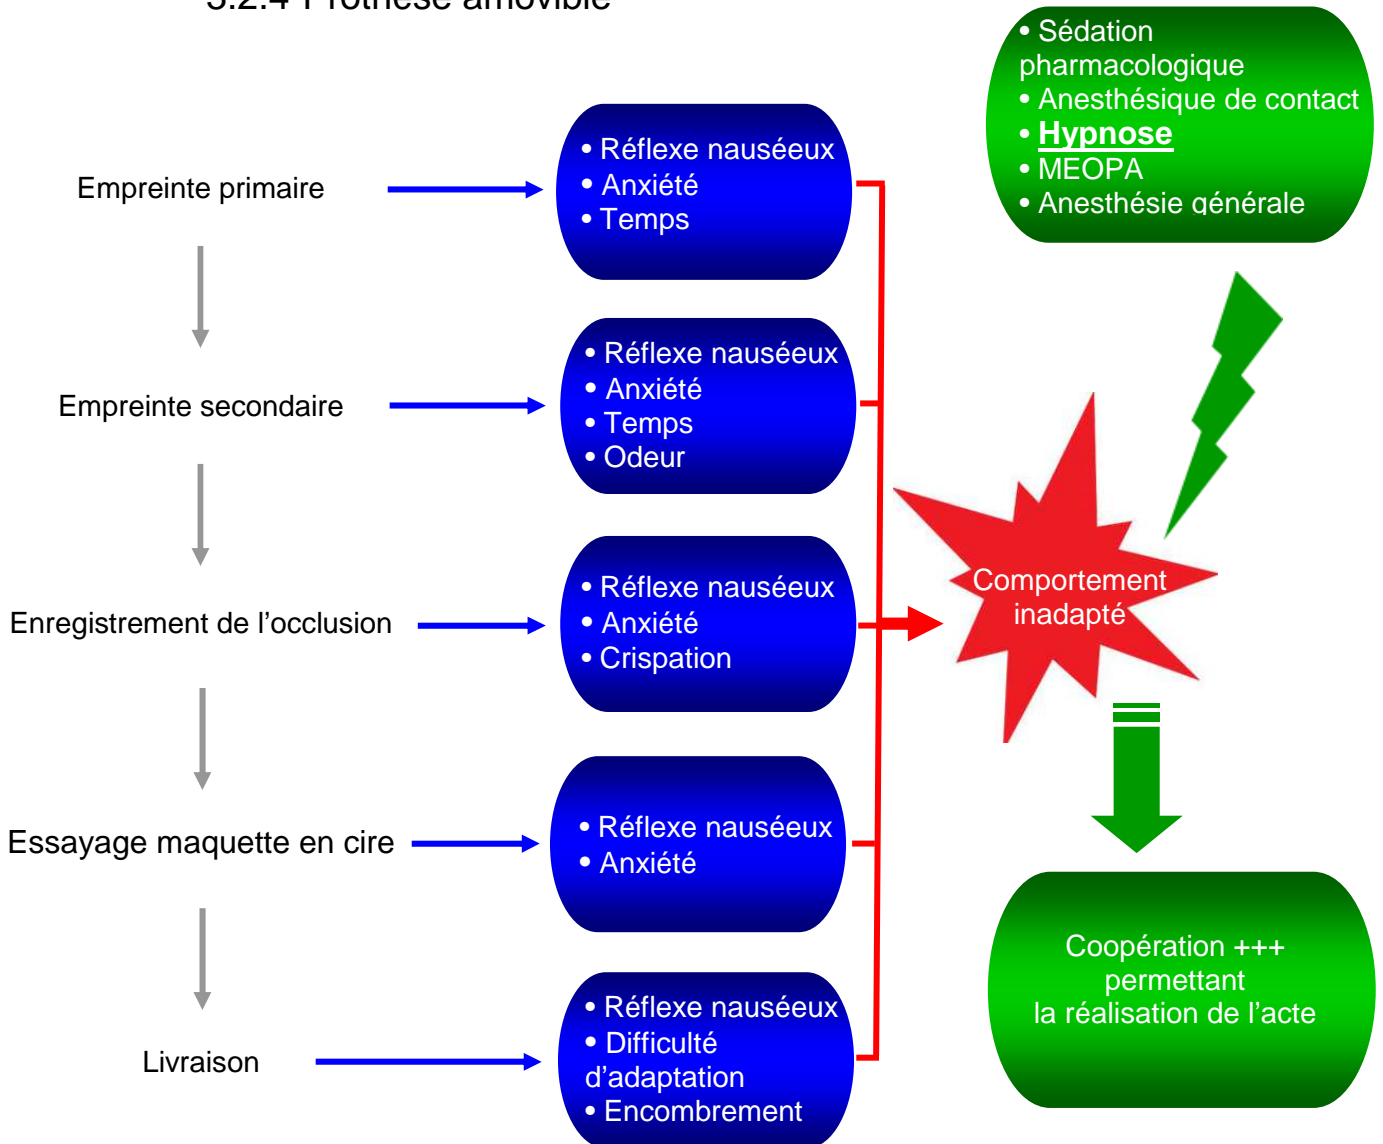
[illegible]

Empreinte primaire

• Réflexe nauséeux
• Anxiété
• Temps

Empreinte secondaire

• Réflexe nauséeux
• Anxiété
• Temps
• Odeur

Enregistrement de l'occlusion

• Réflexe nauséeux
• Anxiété
• Crispation

Essayage maquette en cire

• Réflexe nauséeux
• Anxiété

Livraison

• Réflexe nauséeux
• Difficulté d'adaptation
• Encombrement

• Sédation pharmacologique
• Anesthésique de contact
• **Hypnose**
• MEOPA
• Anesthésie générale

Comportement inadapté

Coopération +++ permettant la réalisation de l'acte